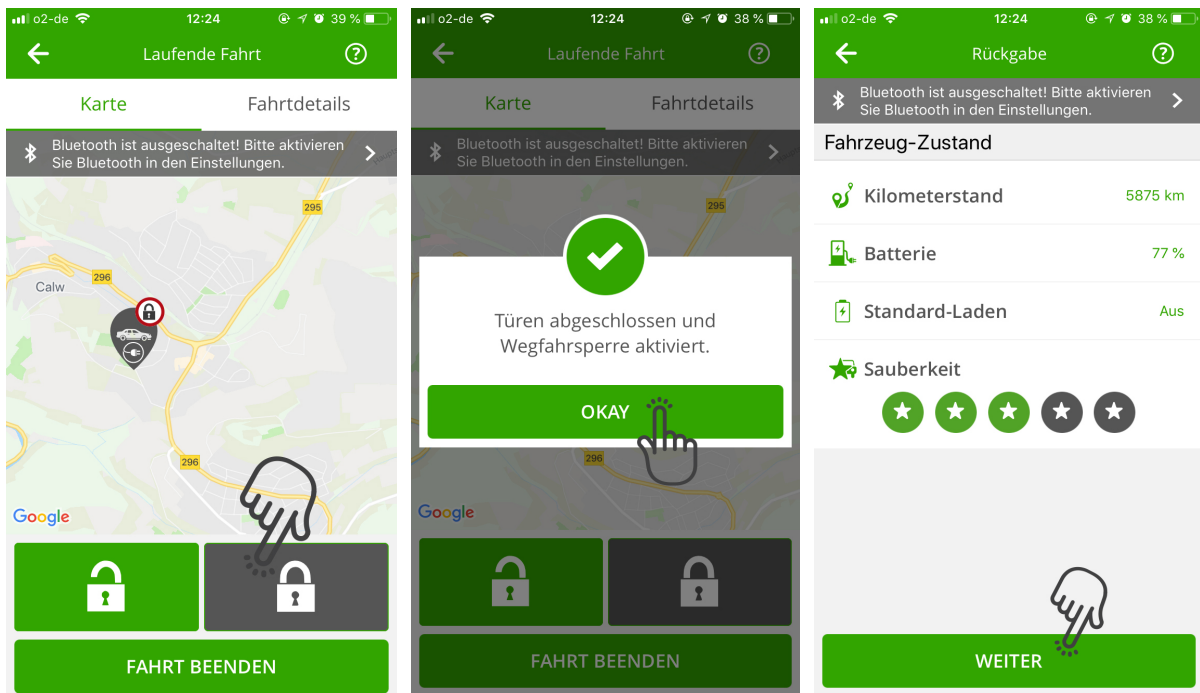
o2-de 12:24 39 %

Laufende Fahrt

?

Karte

Fahrtdetails

Bluetooth ist ausgeschaltet! Bitte aktivieren Sie Bluetooth in den Einstellungen.

295

296

Calw

296

Google

FAHRT BEENDEN

o2-de 12:24 38 %

Laufende Fahrt

?

Karte

Fahrtdetails

Bluetooth ist ausgeschaltet! Bitte aktivieren Sie Bluetooth in den Einstellungen.

295

Türen abgeschlossen und Wegfahrsperre aktiviert.

OKAY

296

Google

FAHRT BEENDEN

o2-de 12:24 38 %

Rückgabe

?

Bluetooth ist ausgeschaltet! Bitte aktivieren Sie Bluetooth in den Einstellungen.

Fahrzeug-Zustand

Kilometerstand 5875 km

Batterie 77 %

Standard-Laden Aus

Sauberkeit

WEITER